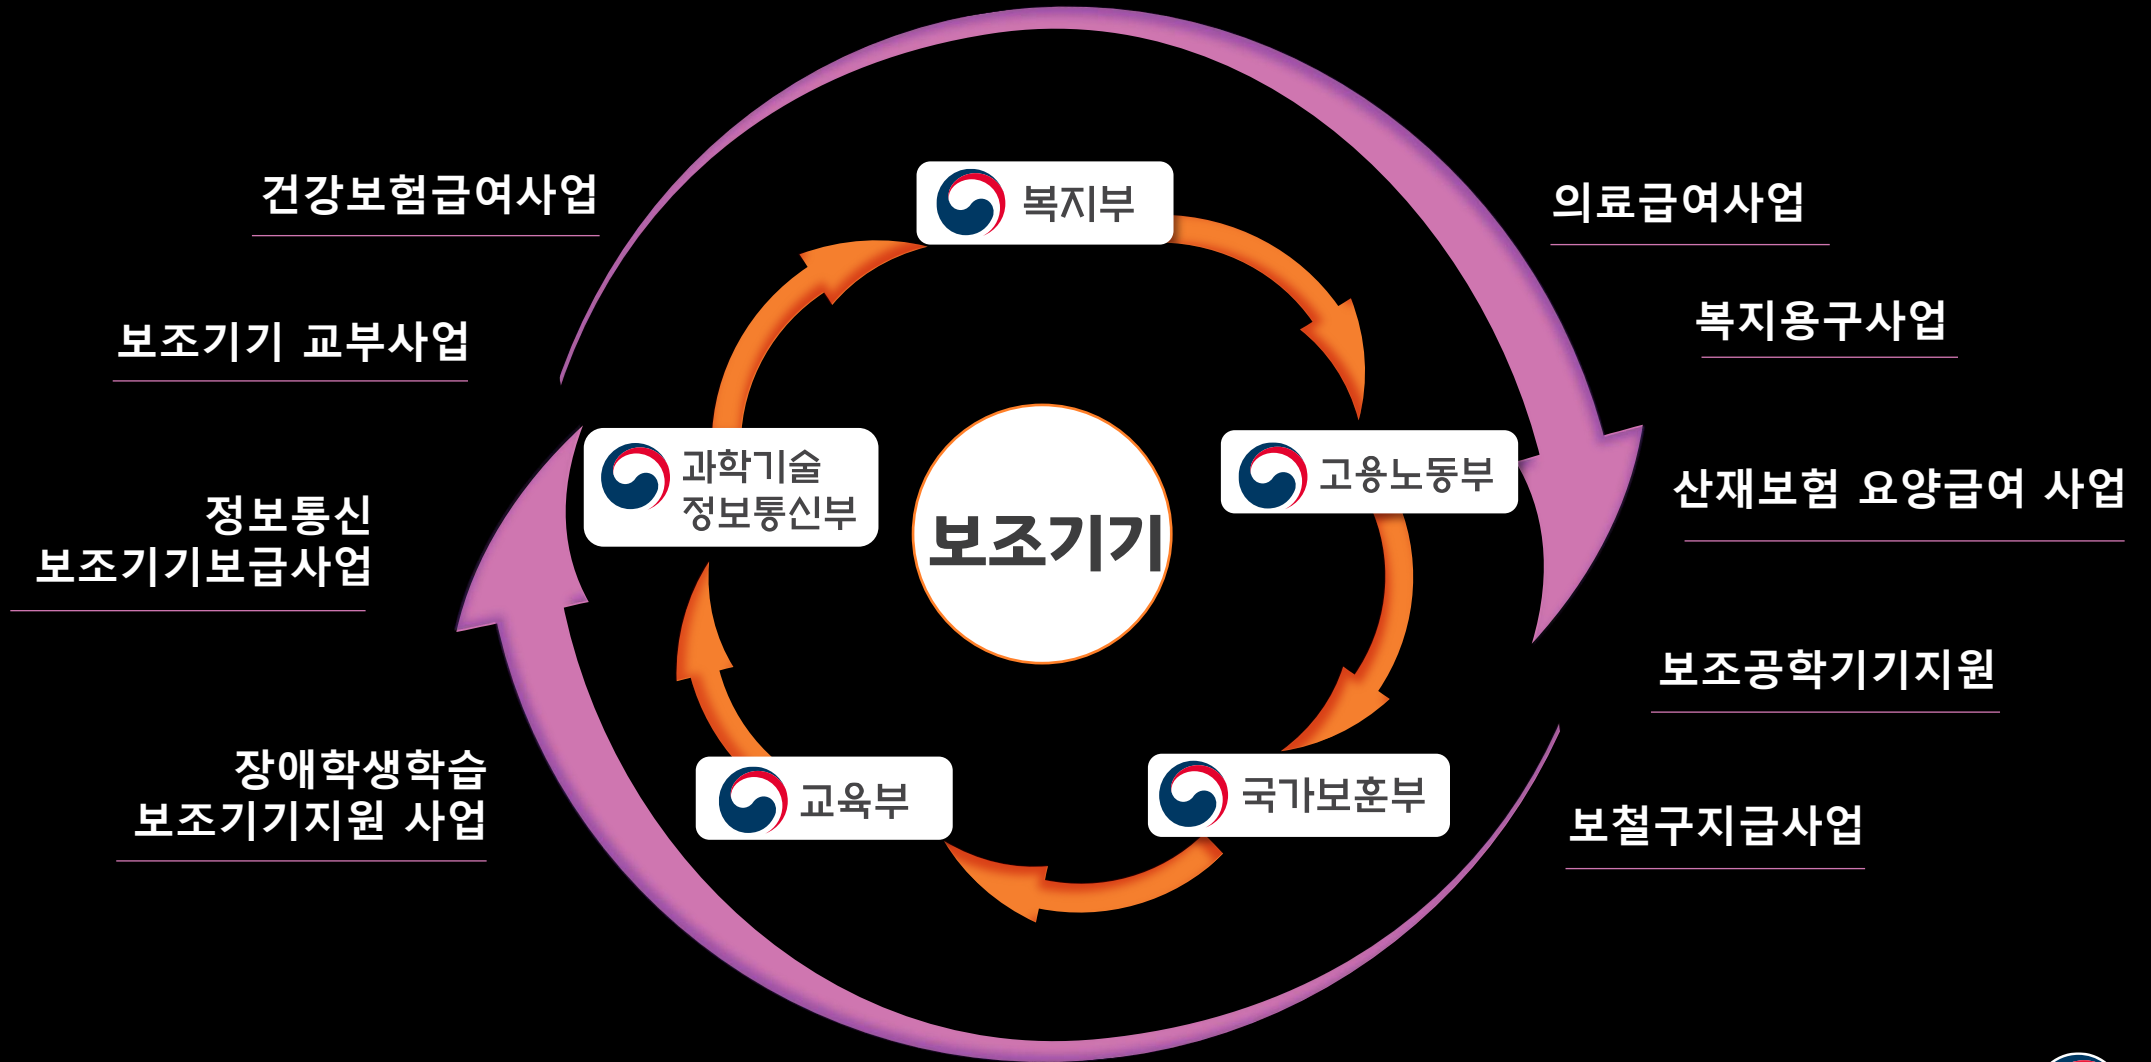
건강보험급여사업

보조기기 교부사업

정보통신
보조기기보급사업

장애학생학습
보조기기지원 사업

복지부

과학기술
정보통신부

보조기기

고용노동부

교육부

국가보훈부

의료급여사업

복지용구사업

산재보험 요양급여 사업

보조공학기기지원

보철구지급사업